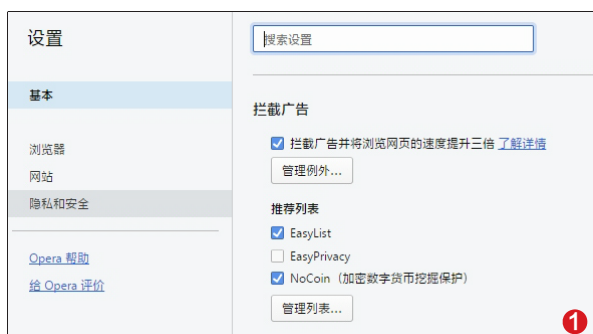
设置

基本

浏览器

网站

隐私和安全

Opera 帮助

给 Opera 评价

搜索设置

拦截广告

拦截广告并将浏览网页的速度提升三倍 了解详情

管理例外...

推荐列表

EasyList

EasyPrivacy

NoCoin（加密数字货币挖掘保护）

管理列表...

1